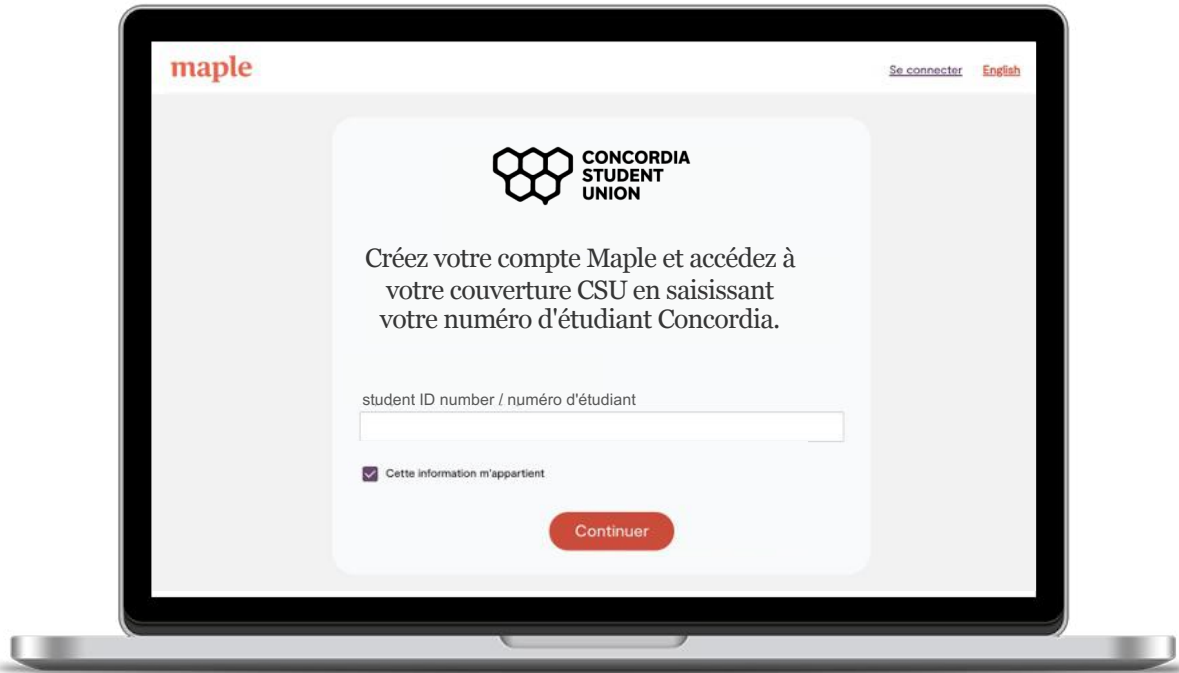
maple

Se connecter English

CONCORDIA STUDENT UNION

Créez votre compte Maple et accédez à votre couverture CSU en saisissant votre numéro d'étudiant Concordia.

student ID number / numéro d'étudiant

Cette information m'appartient

Continuer